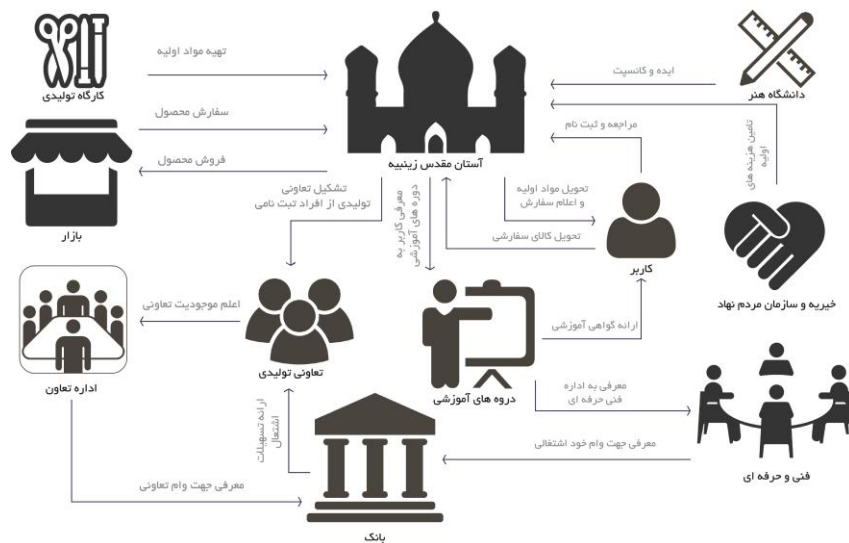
کارگاه تولیدی
تهیه مواد اولیه
آستان مقدس زینبیه
ایده و کانسپت
دانشگاه هنر
سفارش محصول
مراجعه و ثبت نام
تامین هزینه های اولیه
فروش محصول
بازار
تشکیل تعاونی تولیدی از افراد ثبت نامی
معرفی کاربر به دوره های آموزشی
تحویل مواد اولیه و اعلام سفارش
تحویل کالای سفارشی
کاربر
خیریه و سازمان مردم نهاد
اداره تعاون
اعلم موجودیت تعاونی
تعاونی تولیدی
ارائه گواهی آموزشی
دوره های آموزشی
ارائه تسهیلات اشتغال
معرفی به اداره فنی حرفه ای
معرفی جهت وام خود اشتغالی
فنی و حرفه ای
معرفی جهت وام تعاونی
بانک